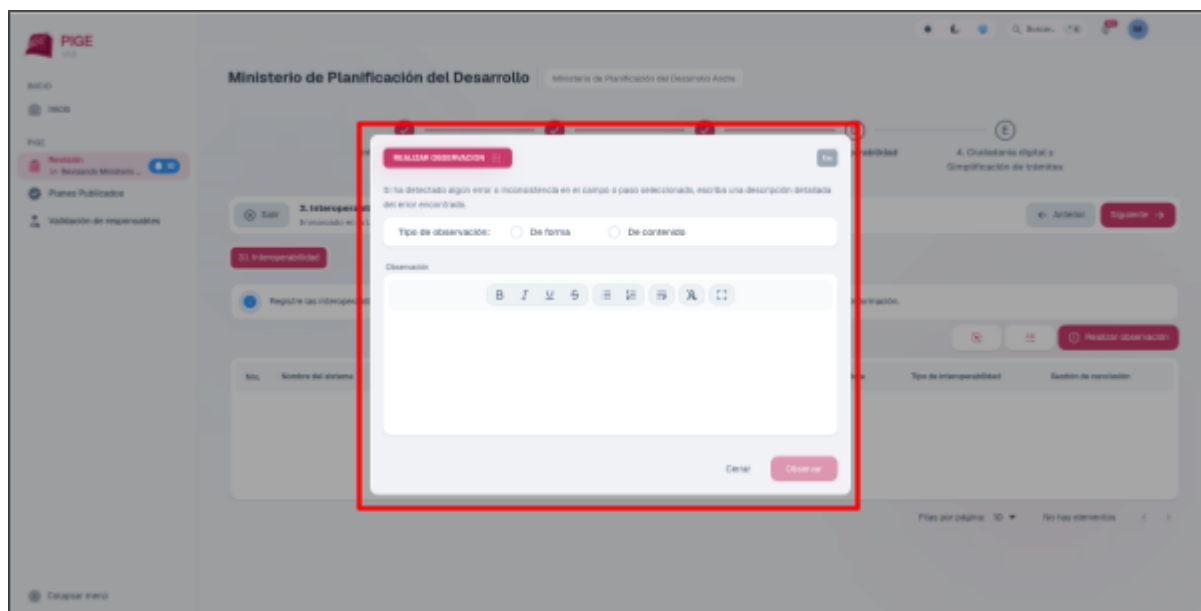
PIGE

INICIO

Inicio

PIGE

Revisión
Revisando Ministerio...

Planes Publicados

Validación de responsables

Ministerio de Planificación del Desarrollo

Ministerio de Planificación del Desarrollo Andre

Buscar...

4. Ciudadanía digital y Simplificación de trámites

Salir

3. Interoperabilidad

Anterior

Siguiente

3.1 Interoperabilidad

Registre las interoperabilidades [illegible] información.

Realizar observación

Nro.

Nombre del sistema

Tipo de interoperabilidad

Gestión de conclusión

REALIZAR OBSERVACIÓN

Esc

Si ha detectado algún error o inconsistencia en el campo o paso seleccionado, escriba una descripción detallada del error encontrado.

Tipo de observación:

De forma

De contenido

Observación

B I U S

Cerrar

Observar

Filas por página: 10

No hay elementos

Colapsar menú